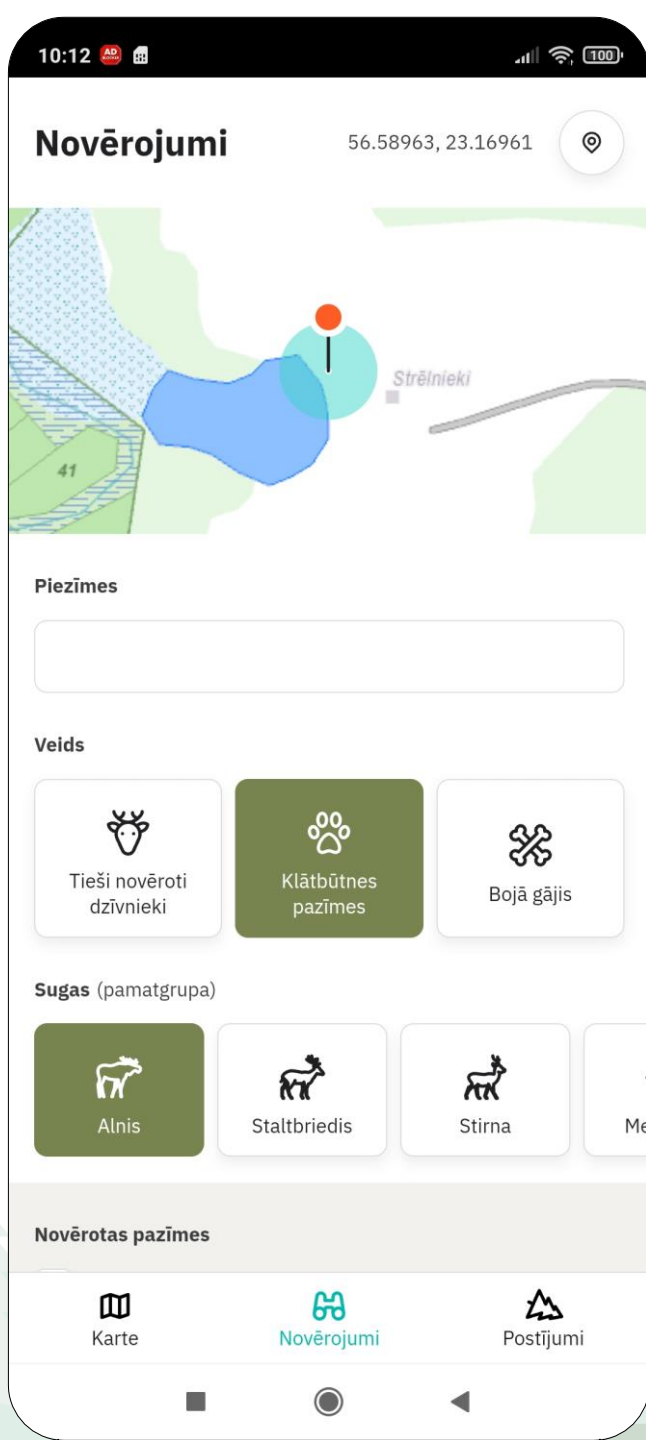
10:12 AD 100

Novērojumi

56.58963, 23.16961

Strēlnieki

41

Piezīmes

Veids

Tieši novēroti dzīvnieki

Klātbūtnes pazīmes

Bojā gājis

Sugas (pamatgrupa)

Alnis

Staltbriedis

Stirna

Me

Novērotas pazīmes

Karte

Novērojumi

Postījumi